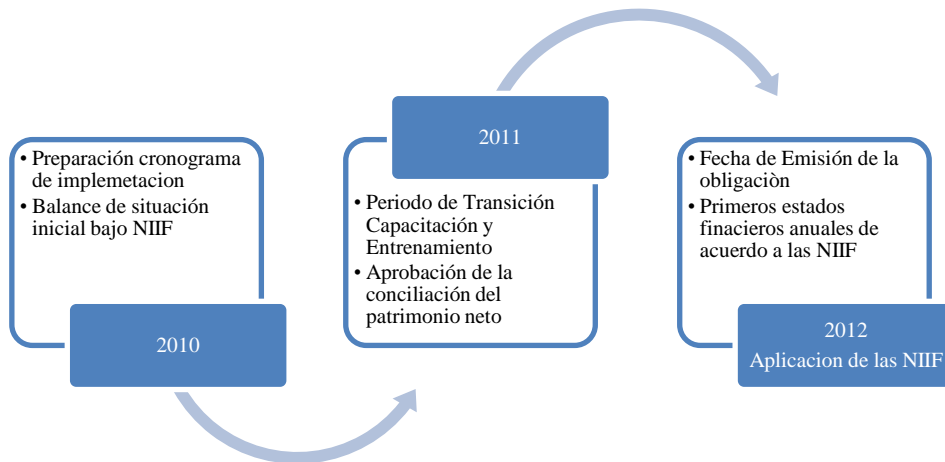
• Preparación cronograma de implemetacion
• Balance de situación inicial bajo NIIF

2010

2011

• Periodo de Transición Capacitación y Entrenamiento
• Aprobación de la conciliación del patrimonio neto

• Fecha de Emisión de la obligaciòn
• Primeros estados finacieros anuales de acuerdo a las NIIF

2012
Aplicacion de las NIIF